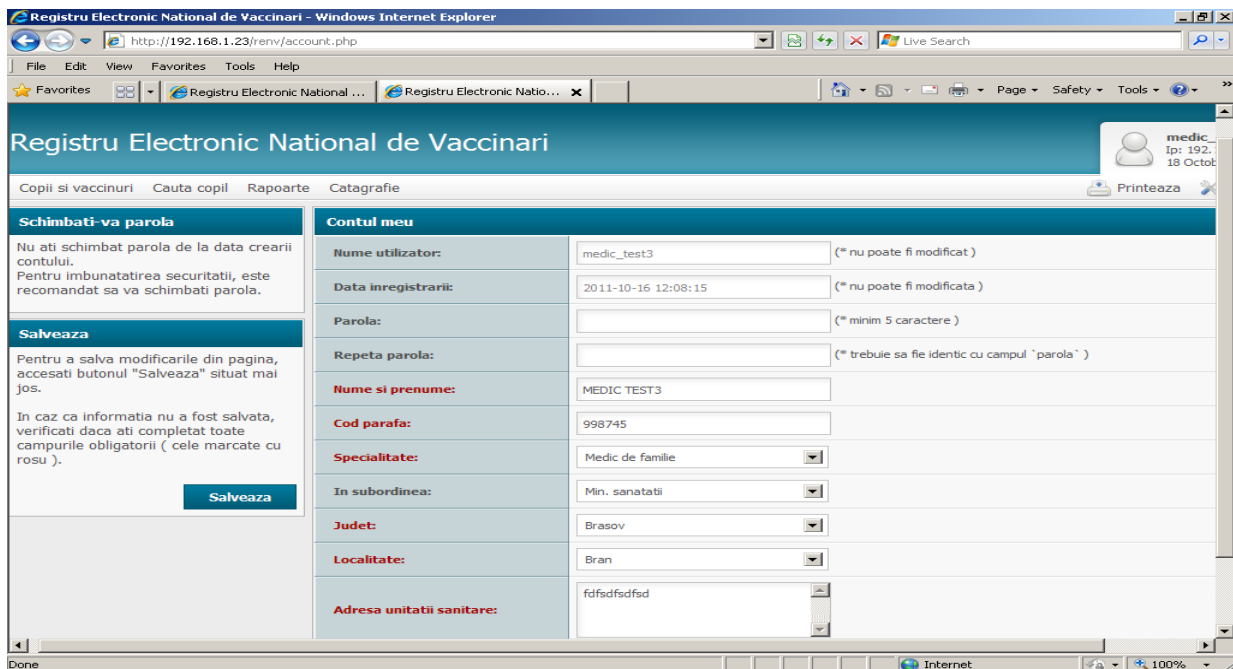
Registru Electronic National de Vaccinari - Windows Internet Explorer

http://192.168.1.23/renv/account.php

Live Search

File Edit View Favorites Tools Help

Favorites

Registru Electronic National ...

Registru Electronic Natio...

Page ▾ Safety ▾ Tools ▾

Registru Electronic National de Vaccinari

medic_
Ip: 192.
18 Octob

Copii si vaccinuri Cauta copil Rapoarte Catagrafie

Printeaza

Schimbati-va parola

Nu ati schimbat parola de la data crearii contului.
Pentru imbunatatirea securitatii, este recomandat sa va schimbati parola.

Salveaza

Pentru a salva modificarile din pagina, accesati butonul "Salveaza" situat mai jos.

In caz ca informatia nu a fost salvata, verificati daca ati completat toate campurile obligatorii ( cele marcate cu rosu ).

Salveaza

Contul meu

| | | |
|---|---|---|
| Nume utilizator: | medic_test3 | (* nu poate fi modificat ) |
| Data inregistrarii: | 2011-10-16 12:08:15 | (* nu poate fi modificata ) |
| Parola: | | (* minim 5 caractere ) |
| Repeta parola: | | (* trebuie sa fie identic cu campul `parola` ) |
| Nume si prenume: | MEDIC TEST3 | |
| Cod parafa: | 998745 | |
| Specialitate: | Medic de familie | |
| In subordinea: | Min. sanatatii | |
| Judet: | Brasov | |
| Localitate: | Bran | |
| Adresa unitatii sanitare: | fdfsdfsdfsd | |

Done

Internet

100%